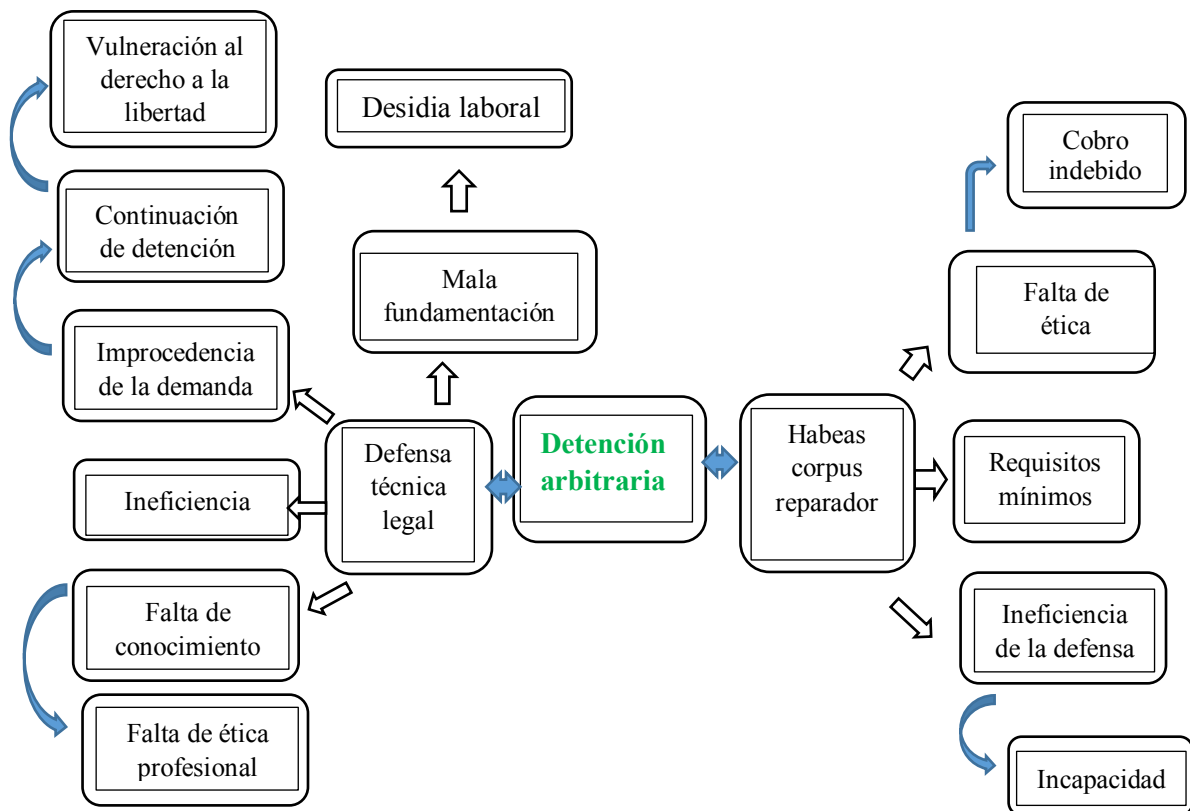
Vulneración al derecho a la libertad

Desidia laboral

Cobro indebido

Continuación de detención

Mala fundamentación

Falta de ética

Improcedencia de la demanda

Defensa técnica legal

Detención arbitraria

Habeas corpus reparador

Requisitos mínimos

Ineficiencia

Falta de conocimiento

Ineficiencia de la defensa

Falta de ética profesional

Incapacidad